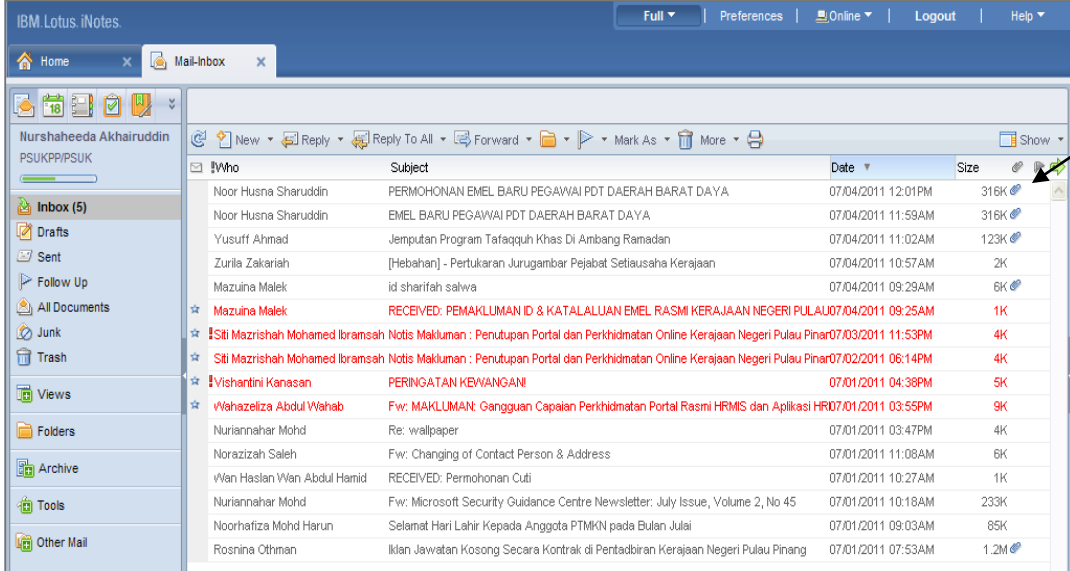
IBM Lotus iNotes.

Full | Preferences | Online | Logout | Help

Home | Mail-Inbox

Nurshaheeda Akhairuddin
PSUKPP/PSUK

Inbox (5)
Drafts
Sent
Follow Up
All Documents
Junk
Trash

Views
Folders
Archive
Tools
Other Mail

New | Reply | Reply To All | Forward | Mark As | More | Show

| Who | Subject | Date | Size |
|---|---|---|---|
| Noor Husna Sharuddin | PERMOHONAN EMEL BARU PEGAWAI PDT DAERAH BARAT DAYA | 07/04/2011 12:01PM | 316K |
| Noor Husna Sharuddin | EMEL BARU PEGAWAI PDT DAERAH BARAT DAYA | 07/04/2011 11:59AM | 316K |
| Yusuff Ahmad | Jemputan Program Tafaqquh Khas Di Ambang Ramadan | 07/04/2011 11:02AM | 123K |
| Zurila Zakariah | [Hebahan] - Pertukaran Jurugambar Pejabat Setiausaha Kerajaan | 07/04/2011 10:57AM | 2K |
| Mazuina Malek | id sharifah salwa | 07/04/2011 09:29AM | 6K |
| Mazuina Malek | RECEIVED: PEMAKLUMAN ID & KATALALUAN EMEL RASMI KERAJAAN NEGERI PULAU | 07/04/2011 09:25AM | 1K |
| Siti Mazrishah Mohamed Ibramsah | Notis Makluman : Penutupan Portal dan Perkhidmatan Online Kerajaan Negeri Pulau Pinar | 07/03/2011 11:53PM | 4K |
| Siti Mazrishah Mohamed Ibramsah | Notis Makluman : Penutupan Portal dan Perkhidmatan Online Kerajaan Negeri Pulau Pinar | 07/02/2011 06:14PM | 4K |
| Vishantini Kanasan | PERINGATAN KEWANGAN! | 07/01/2011 04:38PM | 5K |
| Wahazeliza Abdul Wahab | Fw: MAKLUMAN: Gangguan Capaian Perkhidmatan Portal Rasmi HRMIS dan Aplikasi HR | 07/01/2011 03:55PM | 9K |
| Nuriannahar Mohd | Re: wallpaper | 07/01/2011 03:47PM | 4K |
| Norazizah Saleh | Fw: Changing of Contact Person & Address | 07/01/2011 11:08AM | 6K |
| Wan Haslan Wan Abdul Hamid | RECEIVED: Permohonan Cuti | 07/01/2011 10:27AM | 1K |
| Nuriannahar Mohd | Fw: Microsoft Security Guidance Centre Newsletter: July Issue, Volume 2, No 45 | 07/01/2011 10:18AM | 233K |
| Noorhafiza Mohd Harun | Selamat Hari Lahir Kepada Anggota PTMKN pada Bulan Julai | 07/01/2011 09:03AM | 85K |
| Rosnina Othman | Iklan Jawatan Kosong Secara Kontrak di Pentadbiran Kerajaan Negeri Pulau Pinang | 07/01/2011 07:53AM | 1.2M |